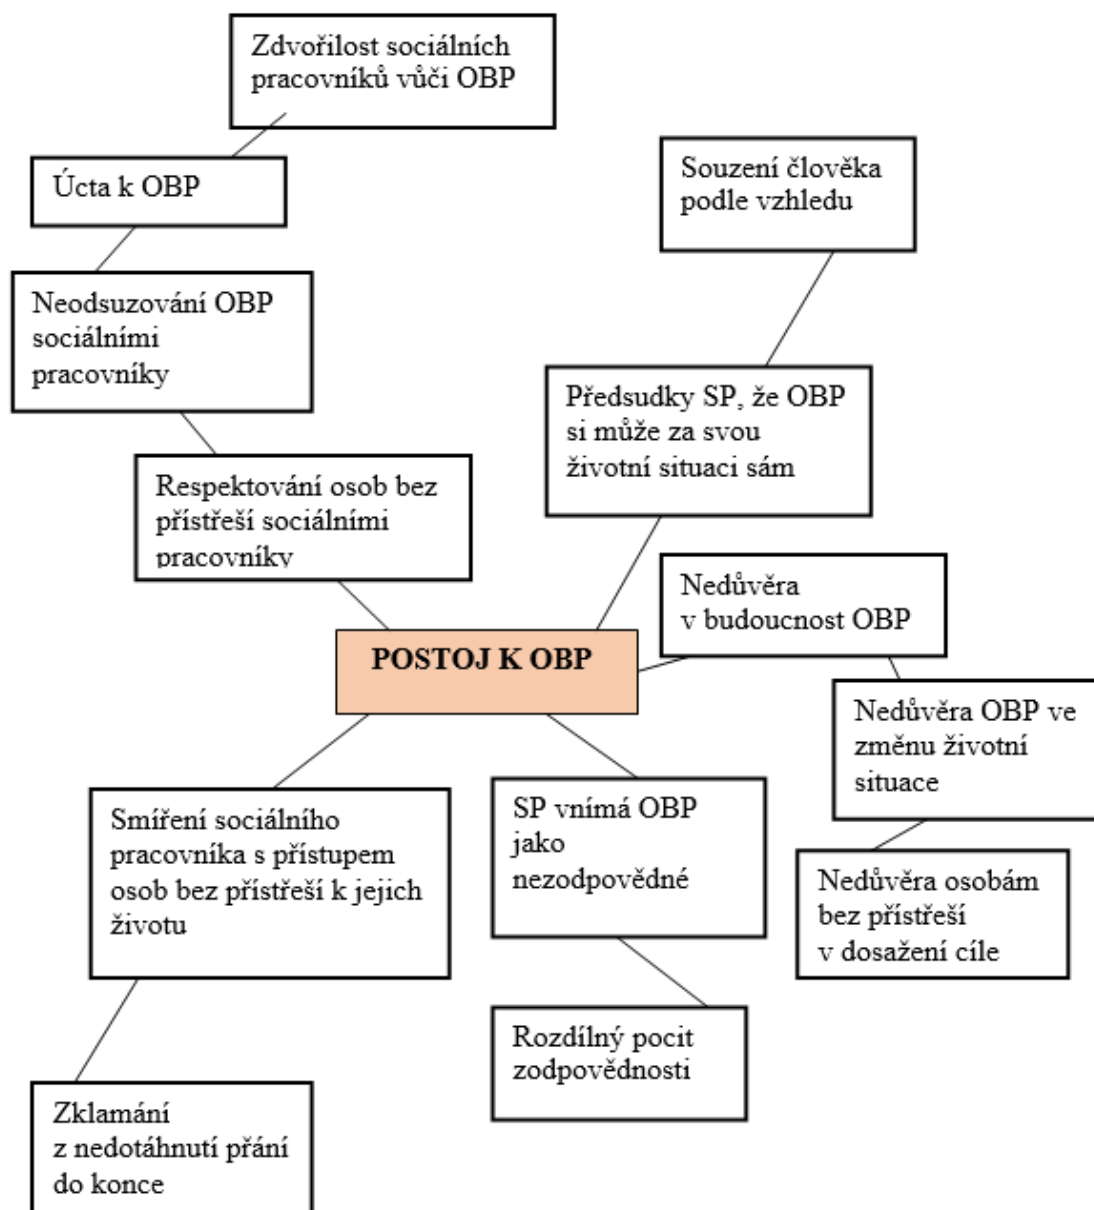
Zdvořilost sociálních pracovníků vůči OBP

Úcta k OBP

Neodsuzování OBP sociálními pracovníky

Respektování osob bez přístřeší sociálními pracovníky

Souzení člověka podle vzhledu

Předsudky SP, že OBP si může za svou životní situaci sám

Nedůvěra v budoucnost OBP

POSTOJ K OBP

Nedůvěra OBP ve změnu životní situace

Nedůvěra osobám bez přístřeší v dosažení cíle

Smíření sociálního pracovníka s přístupem osob bez přístřeší k jejich životu

SP vnímá OBP jako nezodpovědné

Rozdílný pocit zodpovědnosti

Zklamání z nedotáhnutí přání do konce